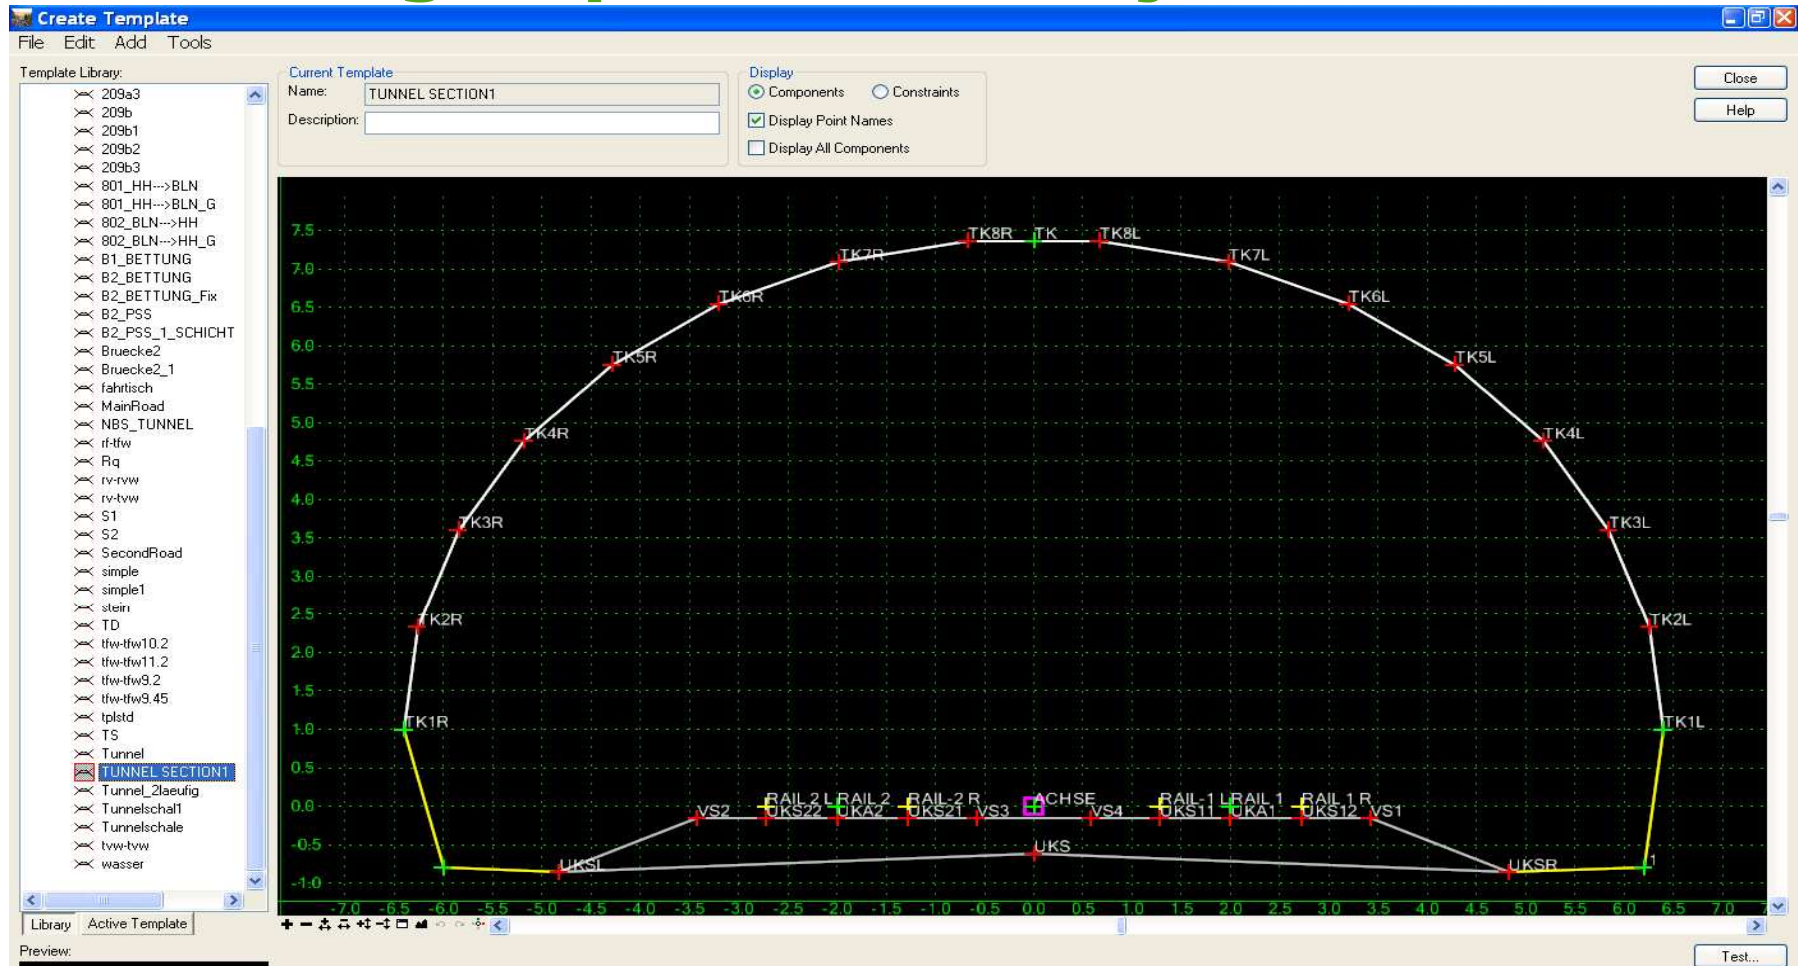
Create Template
File Edit Add Tools

Template Library:
209a3
209b
209b1
209b2
209b3
801_HH--->BLN
801_HH--->BLN_G
802_BLN--->HH
802_BLN--->HH_G
B1_BETTUNG
B2_BETTUNG
B2_BETTUNG_Fix
B2_PSS
B2_PSS_1_SCHICHT
Bruecke2
Bruecke2_1
fahrtisch
MainRoad
NBS_TUNNEL
rf-tfw
Rq
rv-rvw
rv-tvw
S1
S2
SecondRoad
simple
simple1
stein
TD
tfw-tfw10.2
tfw-tfw11.2
tfw-tfw9.2
tfw-tfw9.45
tplstd
TS
Tunnel
TUNNEL SECTION1
Tunnel_2laeufig
Tunnelschal1
Tunnelschale
tvw-tvw
wasser

Library Active Template
Preview:

Current Template
Name: TUNNEL SECTION1
Description:

Display
Components Constraints
Display Point Names
Display All Components

Close
Help

7.5
7.0
6.5
6.0
5.5
5.0
4.5
4.0
3.5
3.0
2.5
2.0
1.5
1.0
0.5
0.0
-0.5
-1.0

TK8R TK TK8L
TK7R TK7L
TK6R TK6L
TK5R TK5L
TK4R TK4L
TK3R TK3L
TK2R TK2L
TK1R TK1L
RAIL 2 L RAIL 2 RAIL-2 R ACHSE RAIL-1 L RAIL 1 RAIL 1 R
VS2 UKS22 UKA2 UKS21 VS3 VS4 UKS11 UKA1 UKS12 VS1
UKS
UKSL UKSR
1

-7.0 -6.5 -6.0 -5.5 -5.0 -4.5 -4.0 -3.5 -3.0 -2.5 -2.0 -1.5 -1.0 -0.5 0.0 0.5 1.0 1.5 2.0 2.5 3.0 3.5 4.0 4.5 5.0 5.5 6.0 6.5 7.0

Test...